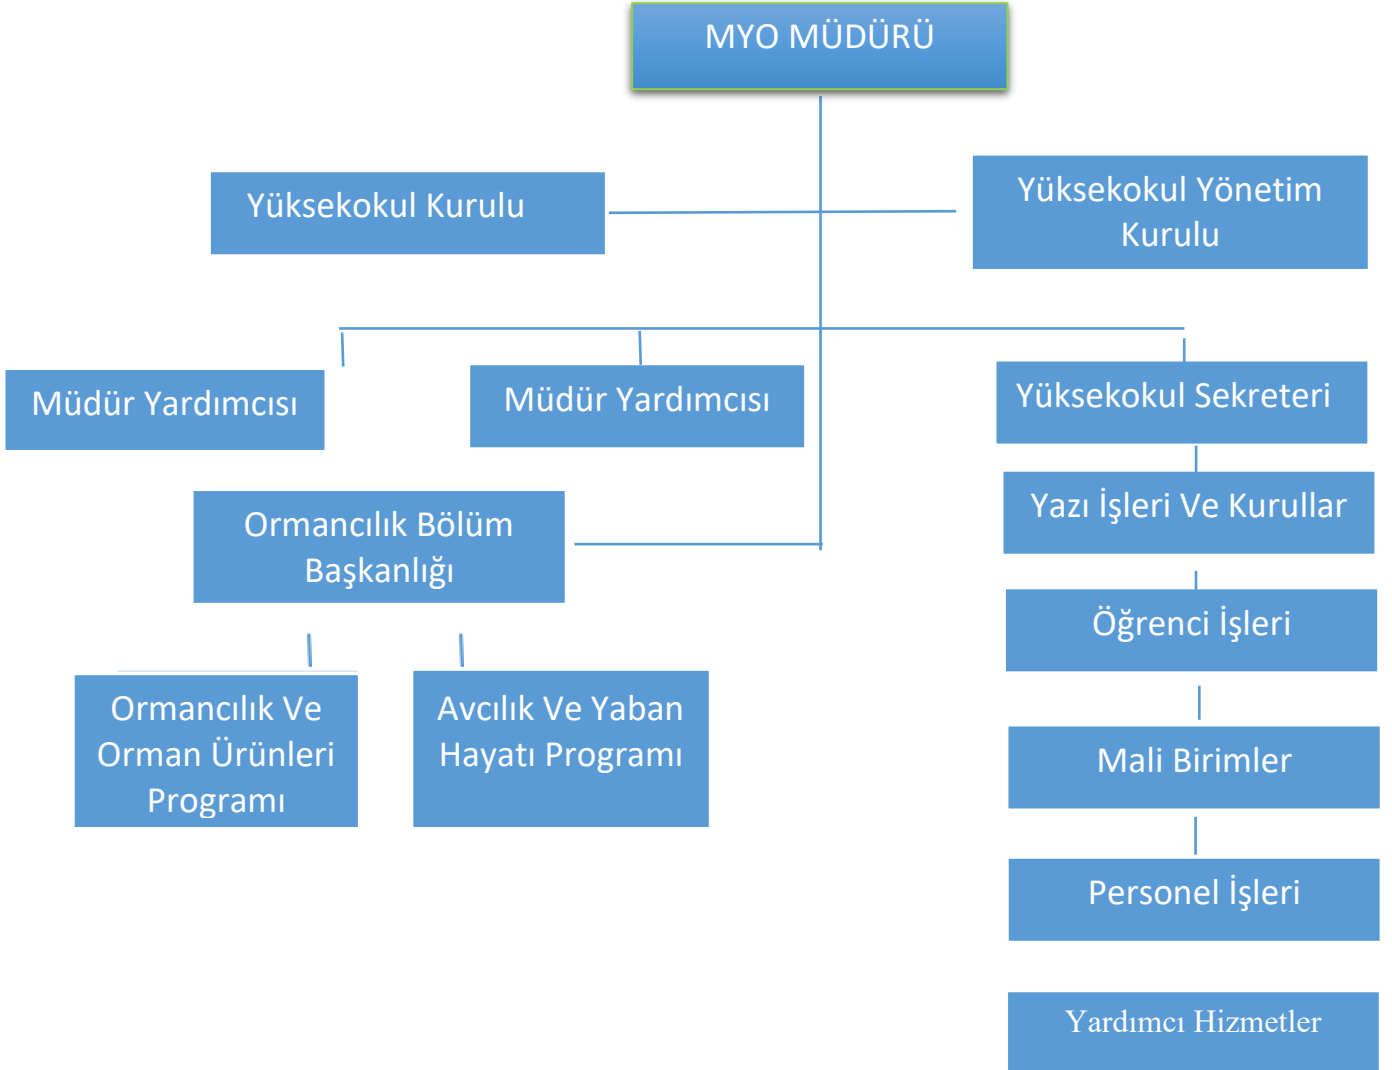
MYO MÜDÜRÜ

Yüksekokul Kurulu

Yüksekokul Yönetim Kurulu

Müdür Yardımcısı

Müdür Yardımcısı

Yüksekokul Sekreteri

Yazı İşleri Ve Kurullar

Ormancılık Bölüm Başkanlığı

Öğrenci İşleri

Ormancılık Ve Orman Ürünleri Programı

Avcılık Ve Yaban Hayatı Programı

Mali Birimler

Personel İşleri

Yardımcı Hizmetler